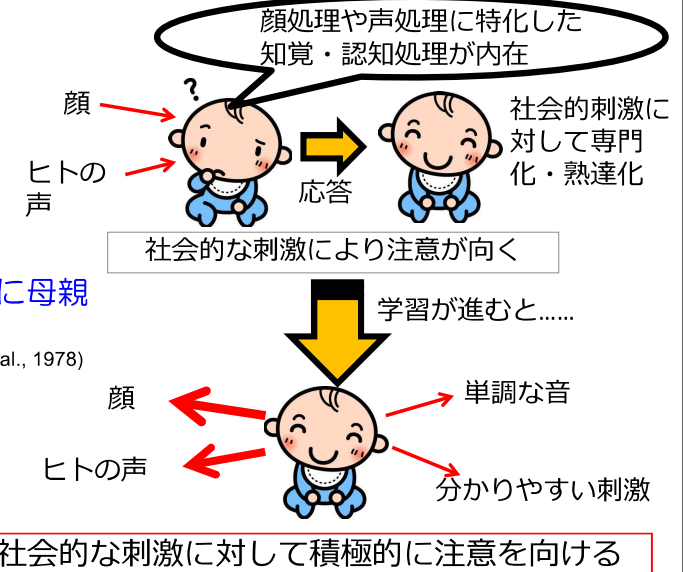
顔処理や声処理に特化した知覚・認知処理が内在

顔

ヒトの声

?

応答

社会的刺激に対して専門化・熟達化

社会的な刺激により注意が向く

に母親

al., 1978)

学習が進むと……

顔

ヒトの声

単調な音

分かりやすい刺激

社会的な刺激に対して積極的に注意を向ける